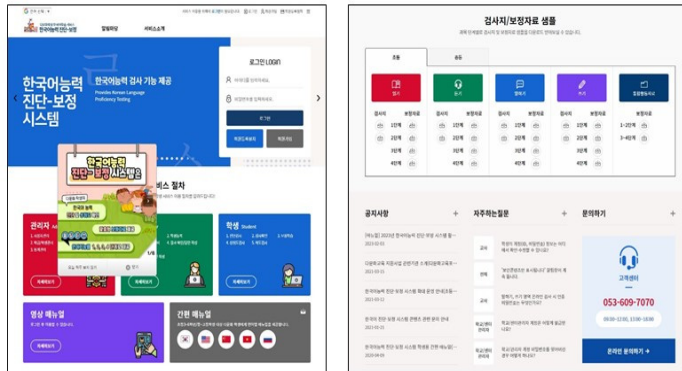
한국어능력진단·보정

알림마당 서비스소개

한국어능력 진단-보정 시스템

한국어능력 검사 기능 제공

Provides Korean Language Proficiency Testing

로그인 LOGIN

로그인

한국어능력 진단·보정 시스템

비스 절차

관리자

학생 Student

영상 매뉴얼

간편 매뉴얼

검사지/보정자료 샘플

초등 중등

읽기 듣기 말하기 쓰기

검사지 보정자료

1단계 2단계 3단계 4단계

1~2단계 3~4단계

공지사항

자주하는질문

문의하기

고객센터

053-609-7070

온라인 문의하기